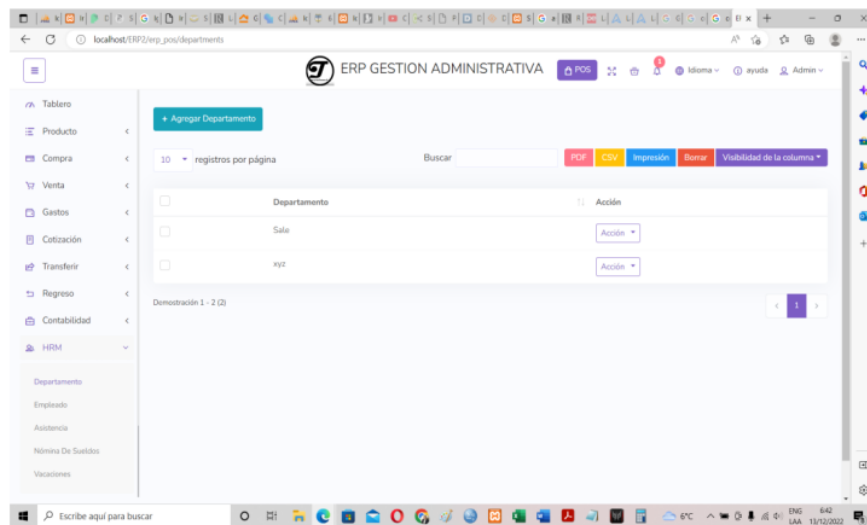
localhost/ERP2/erp_pos/departments

ERP GESTION ADMINISTRATIVA

POS

Idioma

ayuda

Admin

Tablero

Producto

Compra

Venta

Gastos

Cotización

Transferir

Regreso

Contabilidad

HRM

Departamento

Empleado

Asistencia

Nómina De Sueldos

Vacaciones

+ Agregar Departamento

10 registros por página

Buscar

PDF CSV Impresión Borrar Visibilidad de la columna

| | Departamento | Acción |
|---|---|---|
| | Sale | Acción |
| | xyz | Acción |

Demostración 1 - 2 (2)

1

Escribe aquí para buscar

6°C

ENG LAA

6:42 13/12/2022